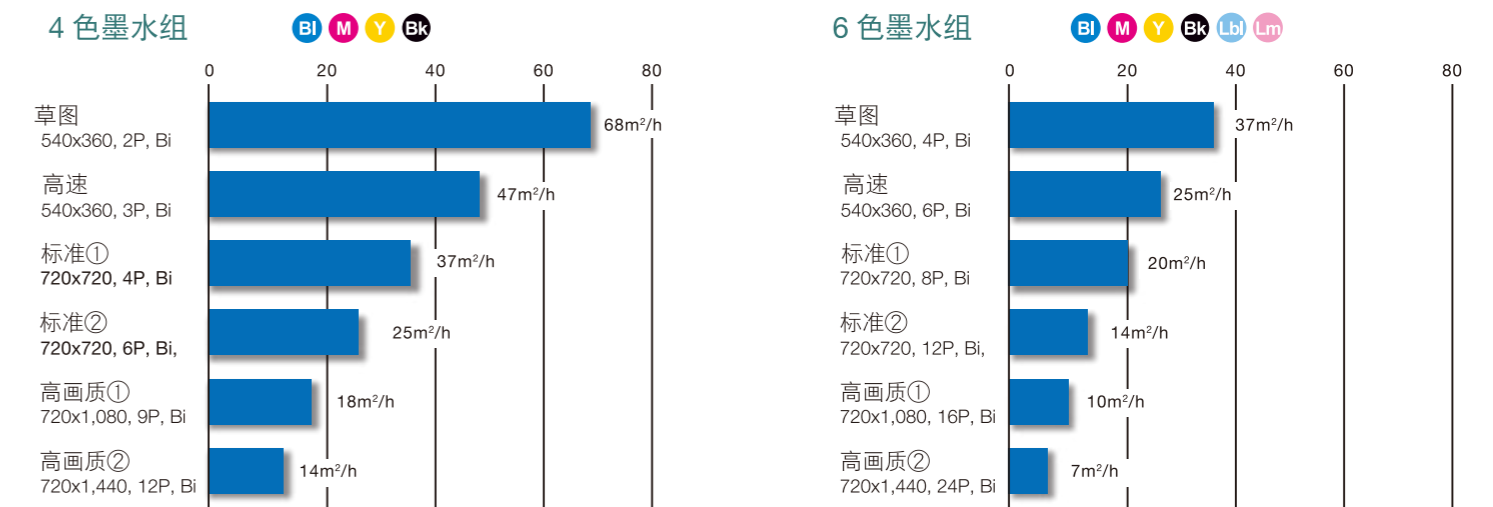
4 色墨水组 Bl M Y Bk

0 20 40 60 80

草图
540x360, 2P, Bi
68m²/h

高速
540x360, 3P, Bi
47m²/h

标准①
720x720, 4P, Bi
37m²/h

标准②
720x720, 6P, Bi,
25m²/h

高画质①
720x1,080, 9P, Bi
18m²/h

高画质②
720x1,440, 12P, Bi
14m²/h

6 色墨水组 Bl M Y Bk Lbl Lm

0 20 40 60 80

草图
540x360, 4P, Bi
37m²/h

高速
540x360, 6P, Bi
25m²/h

标准①
720x720, 8P, Bi
20m²/h

标准②
720x720, 12P, Bi,
14m²/h

高画质①
720x1,080, 16P, Bi
10m²/h

高画质②
720x1,440, 24P, Bi
7m²/h